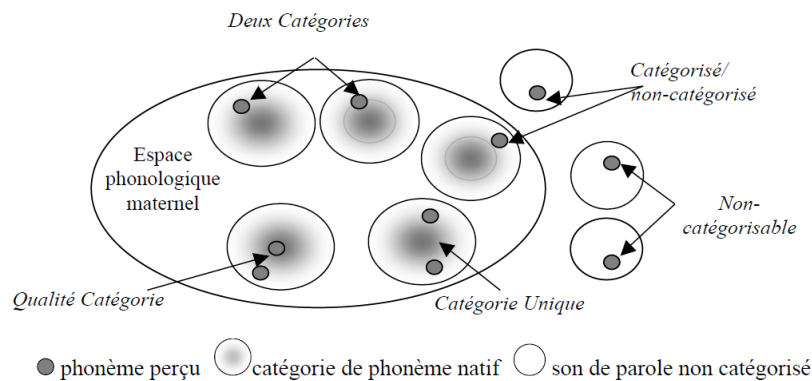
Deux Catégories

Catégorisé/
non-catégorisé

Espace phonologique maternel

Non-catégorisable

Qualité Catégorie

Catégorie Unique

phonème perçu
catégorie de phonème natif
son de parole non catégorisé